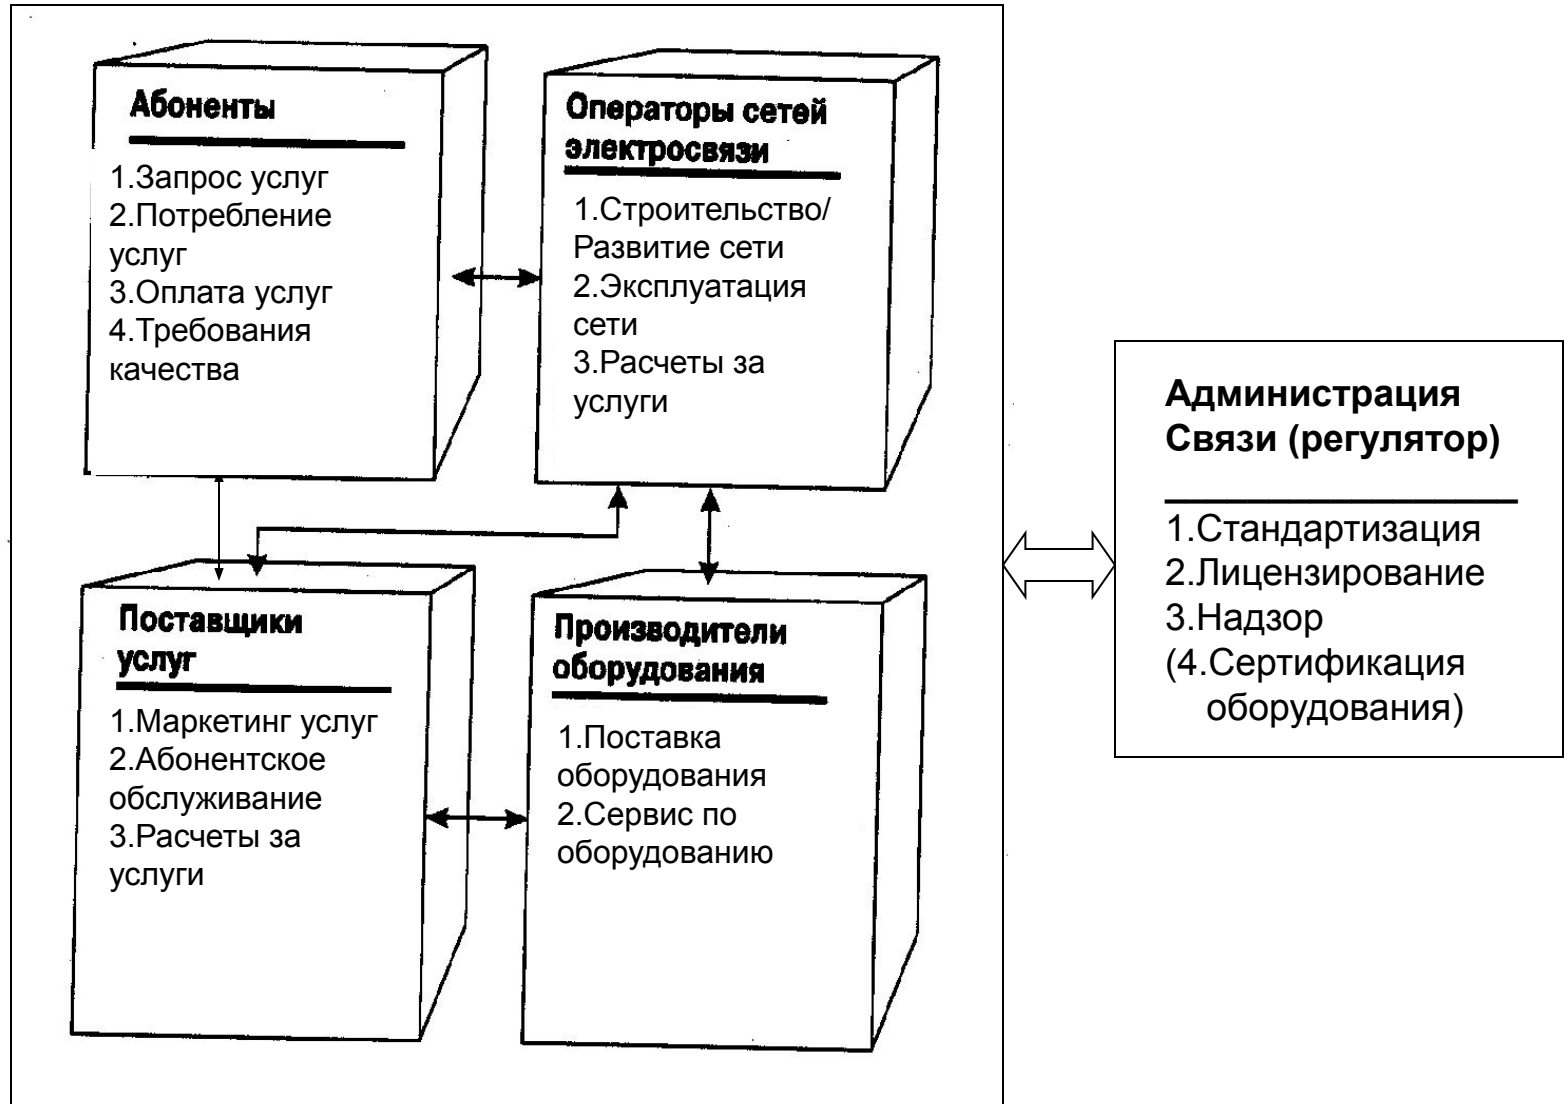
Абоненты

1.Запрос услуг
2.Потребление услуг
3.Оплата услуг
4.Требования качества

Операторы сетей электросвязи

1.Строительство/ Развитие сети
2.Эксплуатация сети
3.Расчеты за услуги

Поставщики услуг

1.Маркетинг услуг
2.Абонентское обслуживание
3.Расчеты за услуги

Производители оборудования

1.Поставка оборудования
2.Сервис по оборудованию

Администрация Связи (регулятор)

1.Стандартизация
2.Лицензирование
3.Надзор
(4.Сертификация оборудования)